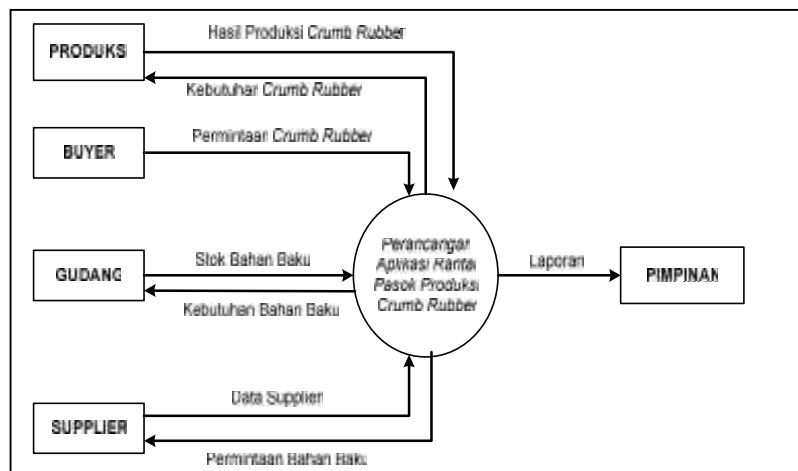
PRODUKSI

Hasil Produksi *Crumb Rubber*

Kebutuhan *Crumb Rubber*

BUYER

Permintaan *Crumb Rubber*

GUDANG

Stok Bahan Baku

Kebutuhan Bahan Baku

*Perancangan Aplikasi Rantai Pasok Produksi Crumb Rubber*

Laporan

PIMPINAN

SUPPLIER

Data Supplier

Permintaan Bahan Baku